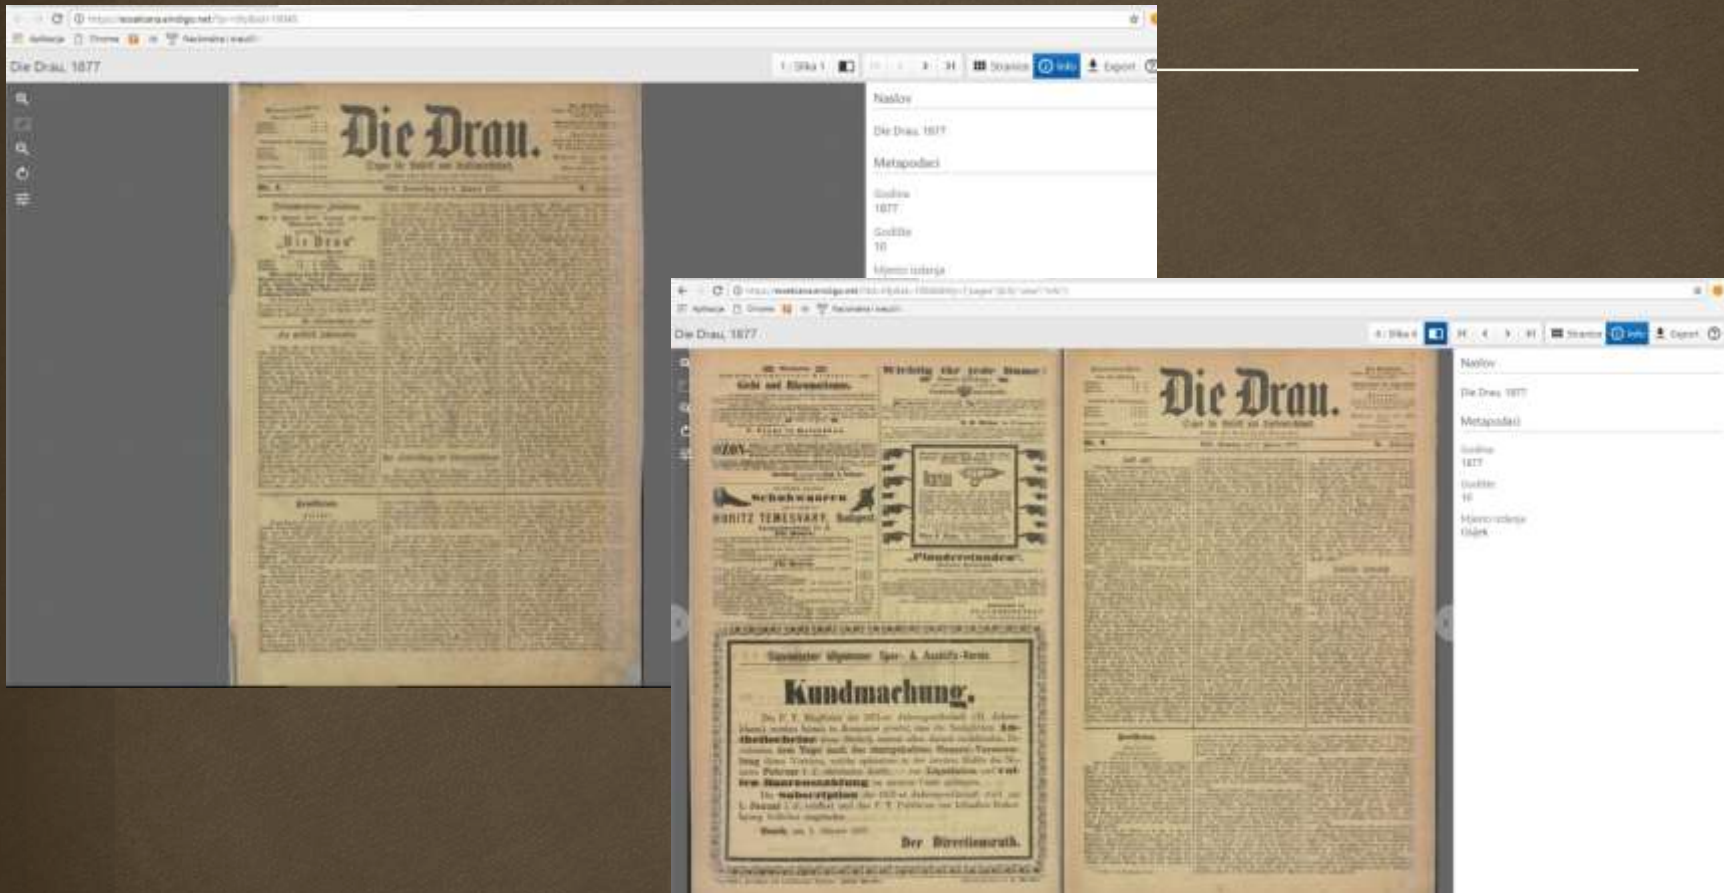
Die Drau, 1877

1 / Slika 1

Stranice

Info

Export

Die Drau.

"Die Drau"

Naslov

Die Drau, 1877

Metapodaci

Godina

1877

Godište

10

Mjesto izdanja

Die Drau, 1877

4 / Slika 4

Stranice

Info

Export

Schuhwaaren

MORITZ TEMESVARY

Kundmachung.

Der Directionsrath.

Die Drau.

Naslov

Die Drau, 1877

Metapodaci

Godina

1877

Godište

10

Mjesto izdanja

Osijek